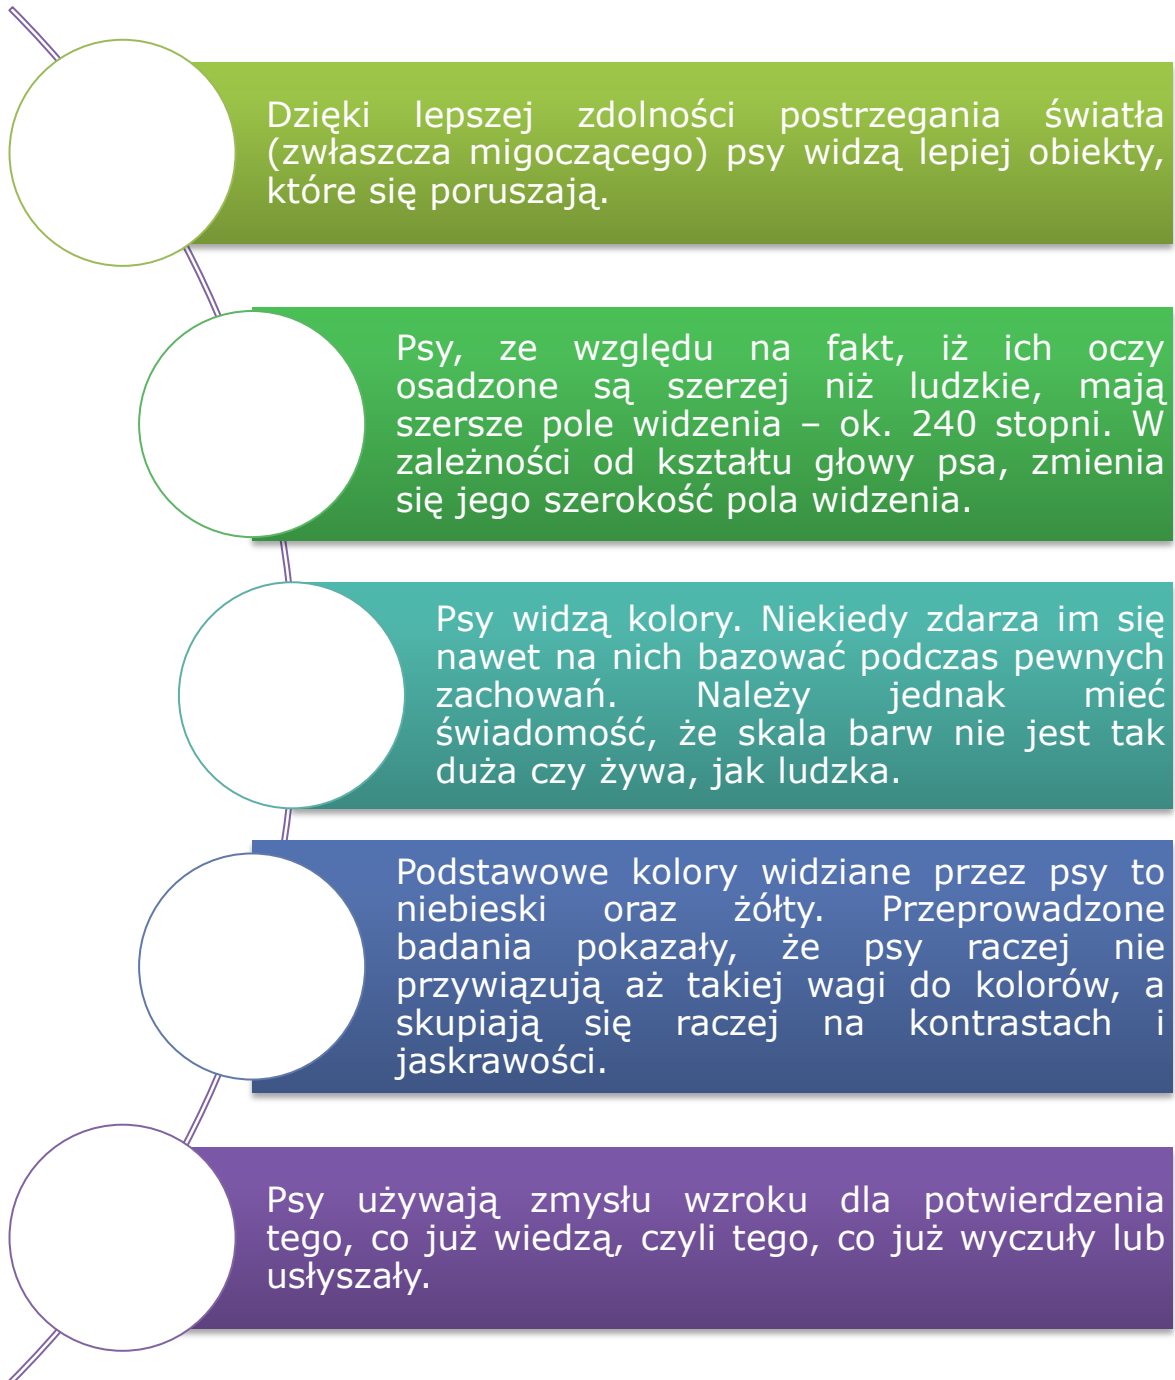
Dzięki lepszej zdolności postrzegania światła (zwłaszcza migoczącego) psy widzą lepiej obiekty, które się poruszają.

Psy, ze względu na fakt, iż ich oczy osadzone są szerzej niż ludzkie, mają szersze pole widzenia – ok. 240 stopni. W zależności od kształtu głowy psa, zmienia się jego szerokość pola widzenia.

Psy widzą kolory. Niekiedy zdarza im się nawet na nich bazować podczas pewnych zachowań. Należy jednak mieć świadomość, że skala barw nie jest tak duża czy żywa, jak ludzka.

Podstawowe kolory widziane przez psy to niebieski oraz żółty. Przeprowadzone badania pokazały, że psy raczej nie przywiązują aż takiej wagi do kolorów, a skupiają się raczej na kontrastach i jaskrawości.

Psy używają zmysłu wzroku dla potwierdzenia tego, co już wiedzą, czyli tego, co już wyczuły lub usłyszały.